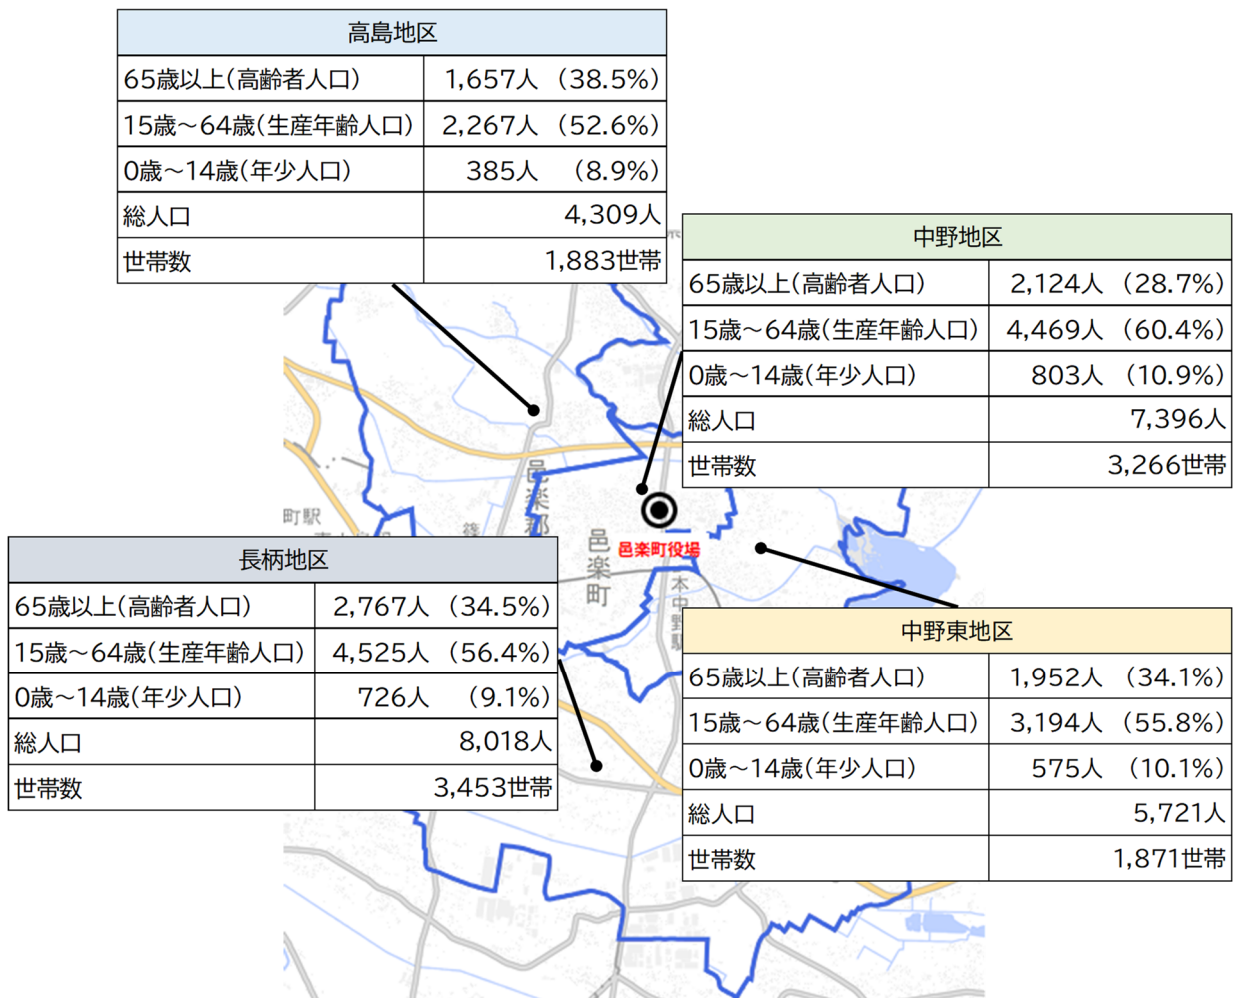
| 高島地区 | |
|---|---|
| 65歳以上(高齢者人口) | 1,657人 (38.5%) |
| 15歳～64歳(生産年齢人口) | 2,267人 (52.6%) |
| 0歳～14歳(年少人口) | 385人 (8.9%) |
| 総人口 | 4,309人 |
| 世帯数 | 1,883世帯 |

| 中野地区 | |
|---|---|
| 65歳以上(高齢者人口) | 2,124人 (28.7%) |
| 15歳～64歳(生産年齢人口) | 4,469人 (60.4%) |
| 0歳～14歳(年少人口) | 803人 (10.9%) |
| 総人口 | 7,396人 |
| 世帯数 | 3,266世帯 |

町駅

邑楽郡

邑楽町

邑楽町役場

本中野駅

| 長柄地区 | |
|---|---|
| 65歳以上(高齢者人口) | 2,767人 (34.5%) |
| 15歳～64歳(生産年齢人口) | 4,525人 (56.4%) |
| 0歳～14歳(年少人口) | 726人 (9.1%) |
| 総人口 | 8,018人 |
| 世帯数 | 3,453世帯 |

| 中野東地区 | |
|---|---|
| 65歳以上(高齢者人口) | 1,952人 (34.1%) |
| 15歳～64歳(生産年齢人口) | 3,194人 (55.8%) |
| 0歳～14歳(年少人口) | 575人 (10.1%) |
| 総人口 | 5,721人 |
| 世帯数 | 1,871世帯 |